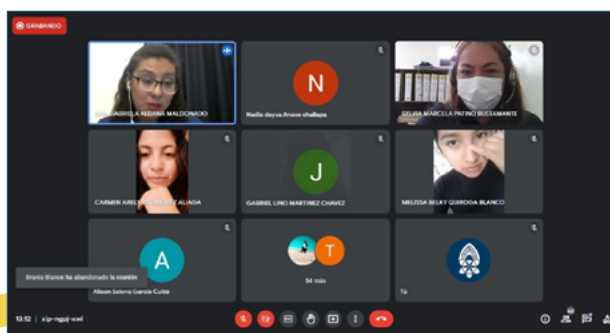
GRABANDO

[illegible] GABRIELA NEGANA MALDONADO

N

Nadia deysa Arace chalapa

SILVIA MARCELA PATIÑO BUSTAMANTE

CARMEN AIRELY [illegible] ALIAGA

J

GABRIEL LINO MARTINEZ CHAVEZ

MELISSA BELKY QUIROGA BLANCO

A

Alisson Selene Garcia Cuba

T

54 más

Tú

Briana Blanco ha abandonado la reunión

13:12 | xlp-ngpj-xxel